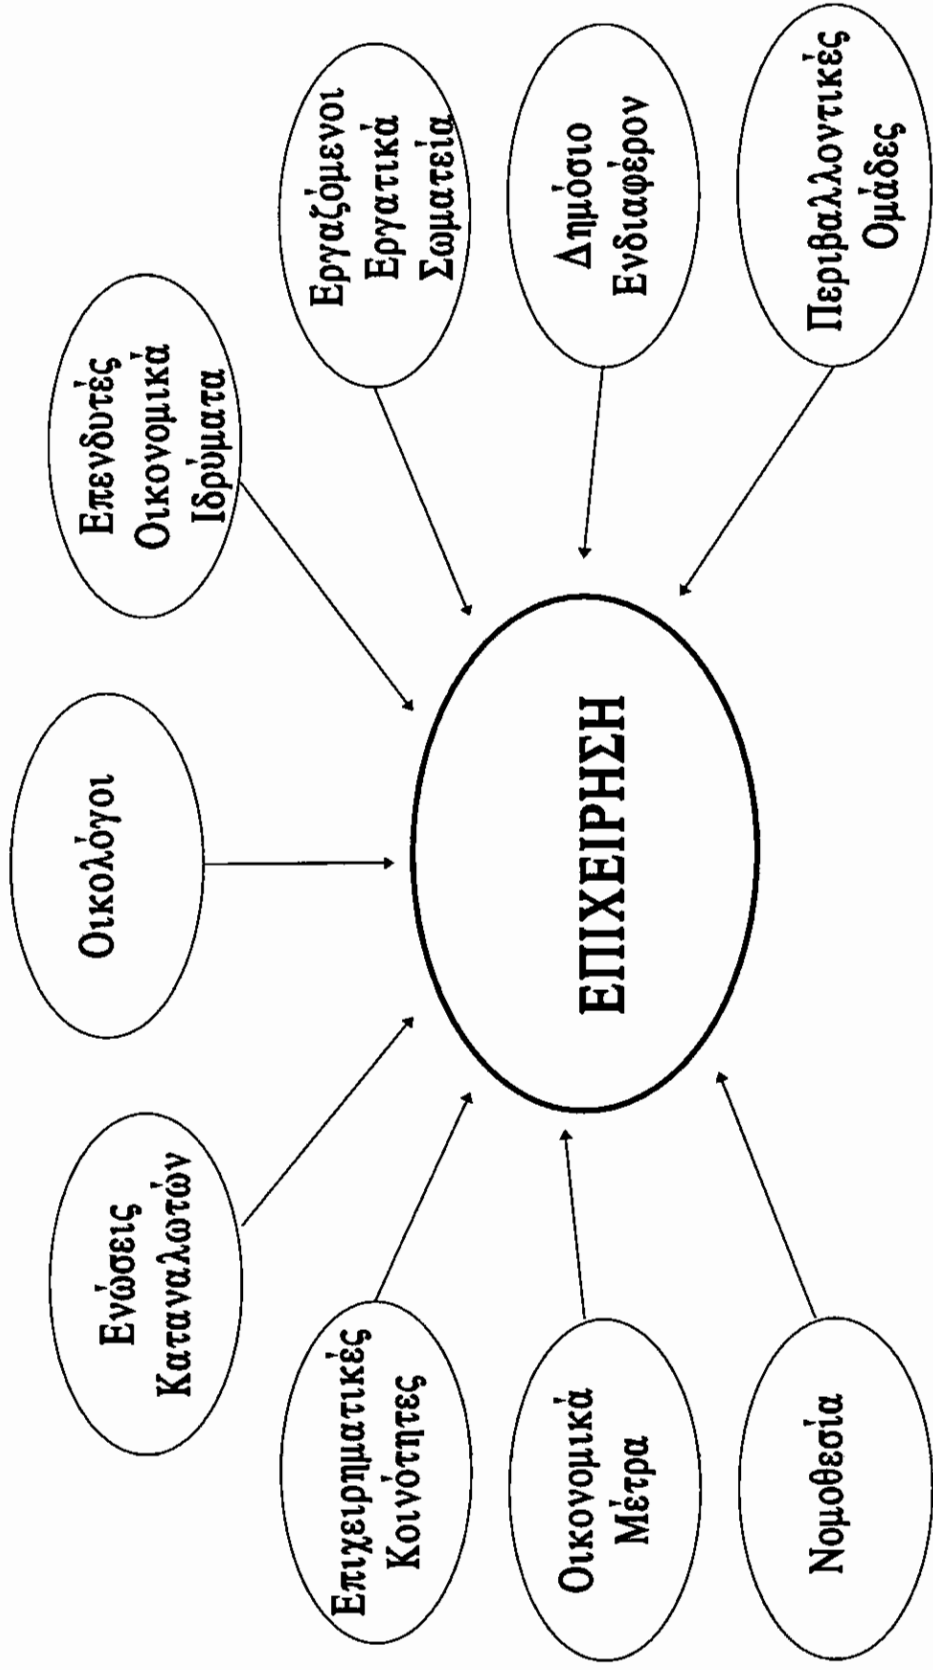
ΕΠΙΧΕΙΡΗΣΗ

Ενώσεις Καταναλωτών

Οικολόγοι

Επενδυτές Οικονομικά Ιδρύματα

Εργαζόμενοι Εργατικά Σωματεία

Δημόσιο Ενδιαφέρον

Περιβαλλοντικές Ομάδες

Επιχειρηματικές Κοινότητες

Οικονομικά Μέτρα

Νομοθεσία